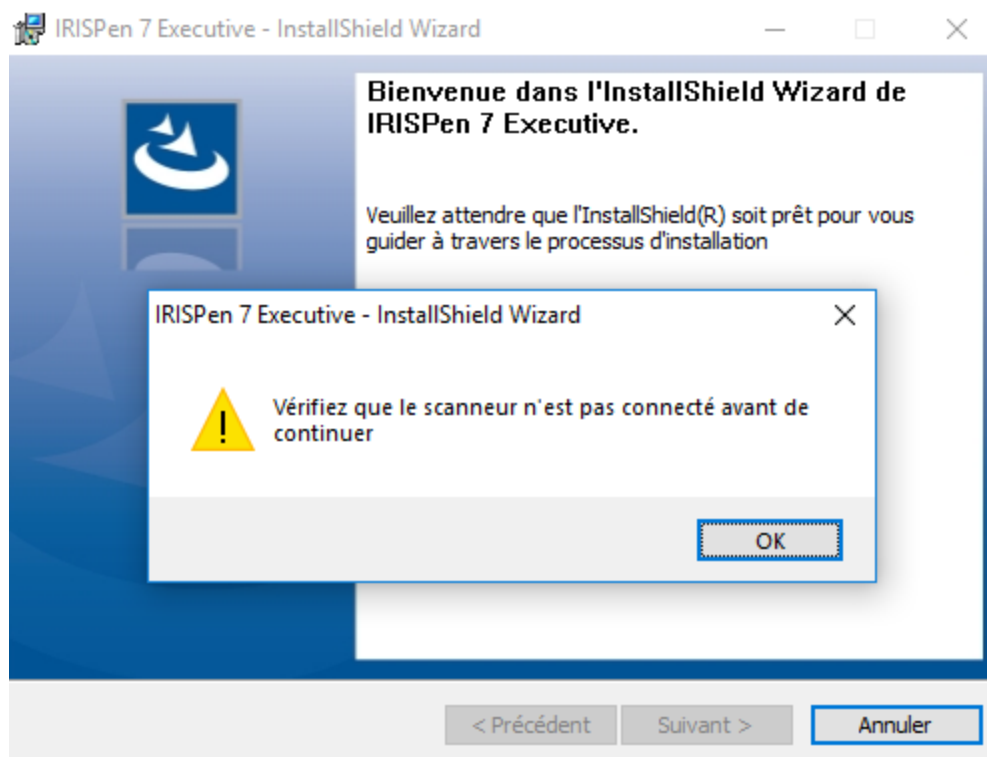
IRISPen 7 Executive - InstallShield Wizard

Bienvenue dans l'InstallShield Wizard de IRISPen 7 Executive.

Veuillez attendre que l'InstallShield(R) soit prêt pour vous guider à travers le processus d'installation

IRISPen 7 Executive - InstallShield Wizard

Vérifiez que le scanneur n'est pas connecté avant de continuer

OK

< Précédent
Suivant >
Annuler